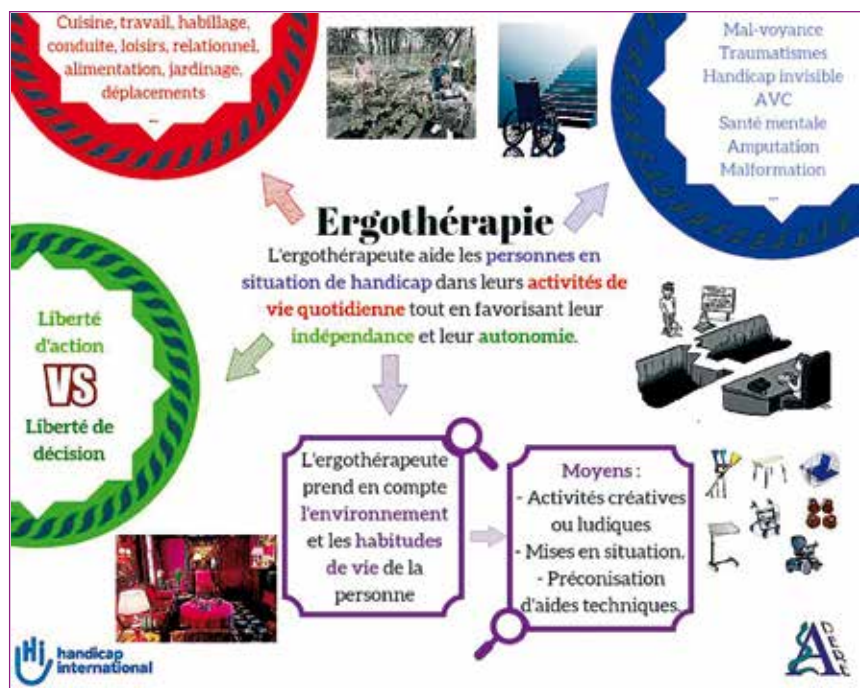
Cuisine, travail, habillage, conduite, loisirs, relationnel, alimentation, jardinage, déplacements
...

Mal-voyance
Traumatismes
Handicap invisible
AVC
Santé mentale
Amputation
Malformation
...

Ergothérapie

L'ergothérapeute aide les personnes en situation de handicap dans leurs activités de vie quotidienne tout en favorisant leur indépendance et leur autonomie.

Liberté d'action
VS
Liberté de décision

L'ergothérapeute prend en compte l'environnement et les habitudes de vie de la personne

Moyens :
- Activités créatives ou ludiques
- Mises en situation.
- Préconisation d'aides techniques.

handicap international

ADERE